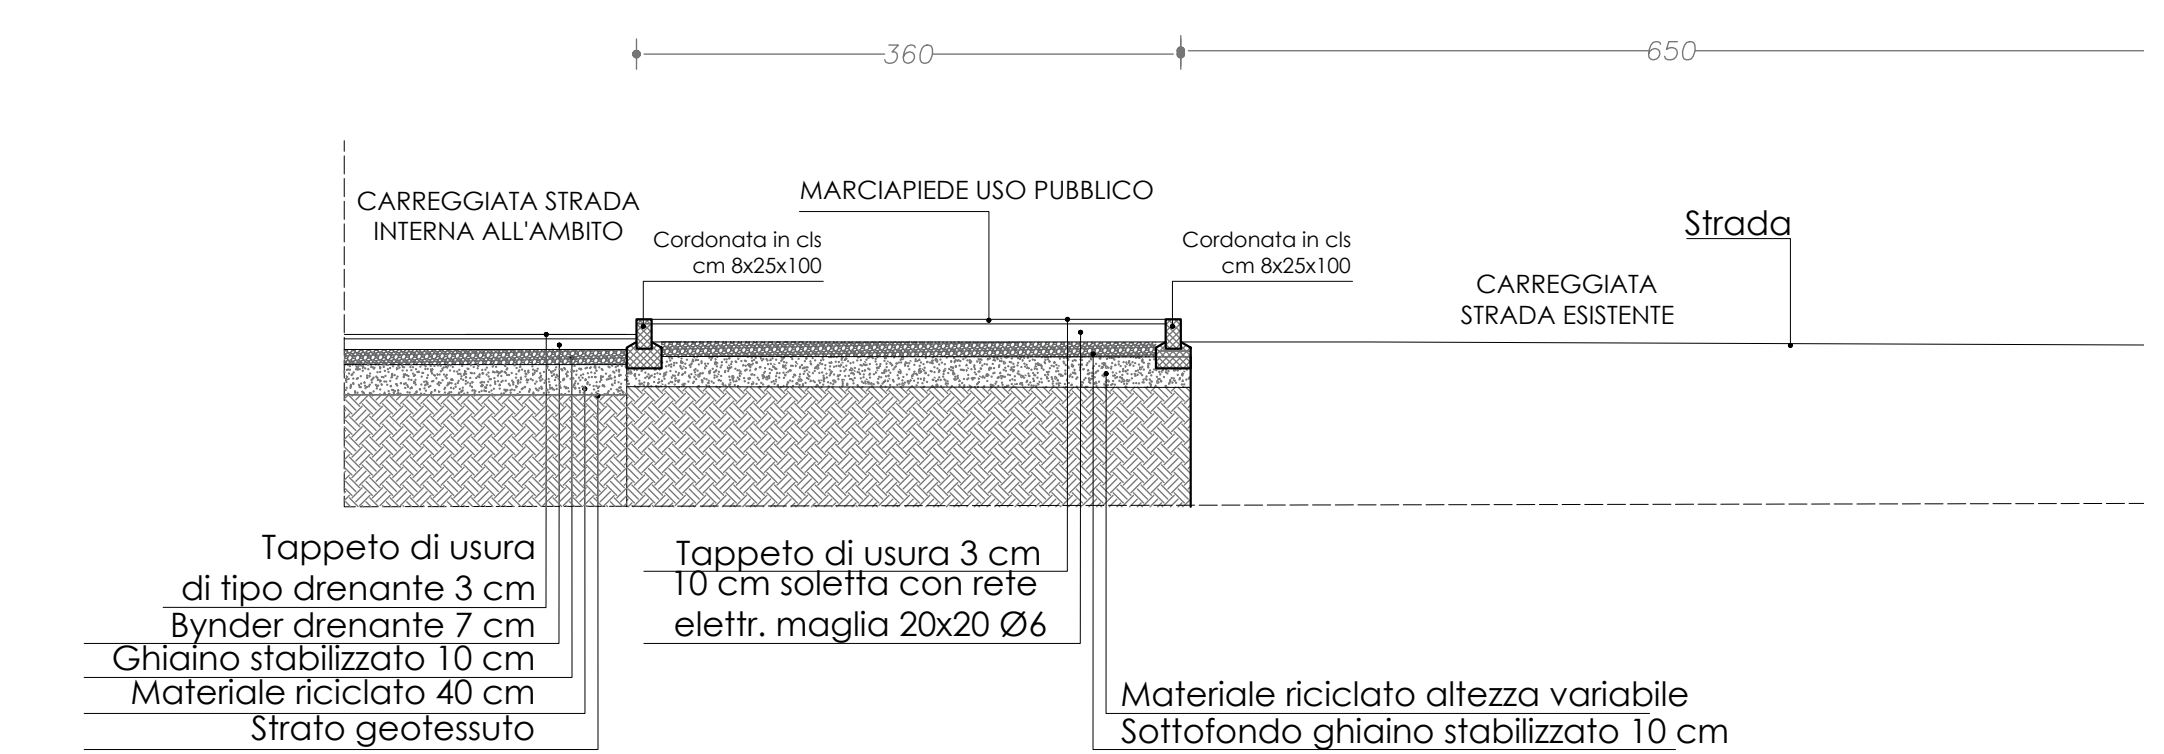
360
650

CARREGGIATA STRADA
INTERNA ALL'AMBITO

MARCIAPIEDE USO PUBBLICO

Cordonata in cls
cm 8x25x100

Cordonata in cls
cm 8x25x100

Strada

CARREGGIATA
STRADA ESISTENTE

Tappeto di usura
di tipo drenante 3 cm
Bynder drenante 7 cm
Ghiaino stabilizzato 10 cm
Materiale riciclato 40 cm
Strato geotessuto

Tappeto di usura 3 cm
10 cm soletta con rete
elettr. maglia 20x20 Ø6

Materiale riciclato altezza variabile
Sottofondo ghiaino stabilizzato 10 cm